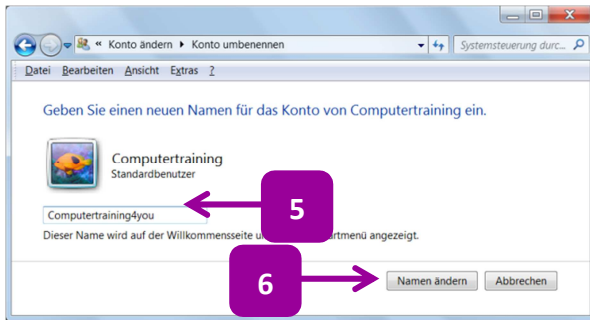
« Konto ändern ▸ Konto umbenennen

Systemsteuerung durc...

Datei Bearbeiten Ansicht Extras ?

Geben Sie einen neuen Namen für das Konto von Computertraining ein.

Computertraining
Standardbenutzer

Computertraining4you

5

Dieser Name wird auf der Willkommensseite u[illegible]artmenü angezeigt.

6

Namen ändern

Abbrechen